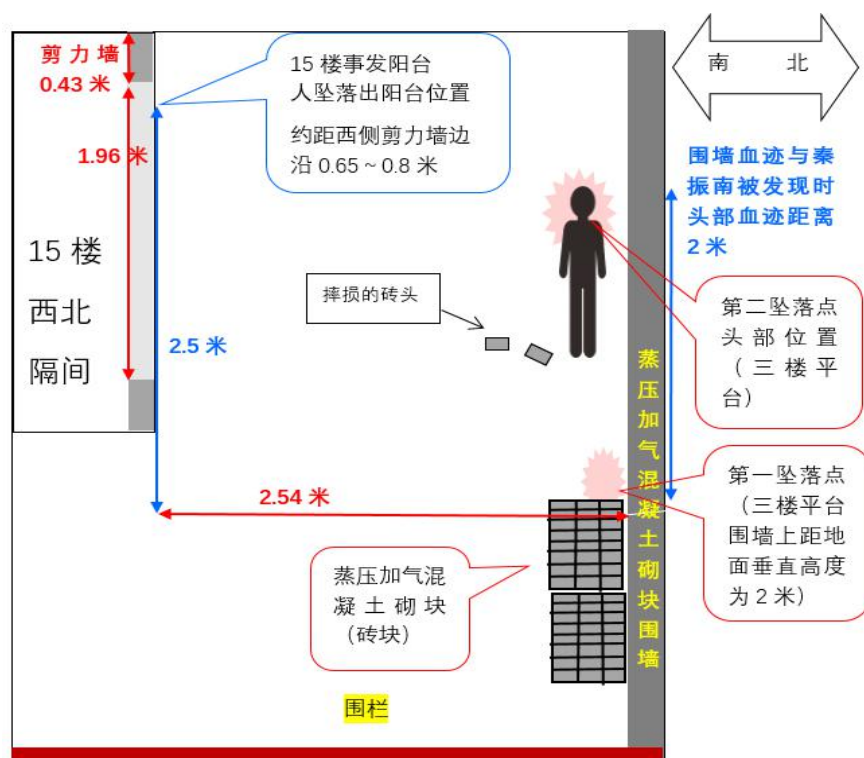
剪力墙
0.43 米

15 楼事发阳台人坠落出阳台位置

约距西侧剪力墙边沿 0.65 ~ 0.8 米

南 北

1.96 米

围墙血迹与秦振南被发现时头部血迹距离 2 米

15 楼
西北
隔间

摔损的砖头

2.5 米

第二坠落点头部位置（三楼平台）

蒸压加气混凝土砌块围墙

第一坠落点（三楼平台围墙上距地面垂直高度为 2 米）

2.54 米

蒸压加气混凝土砌块（砖块）

围栏